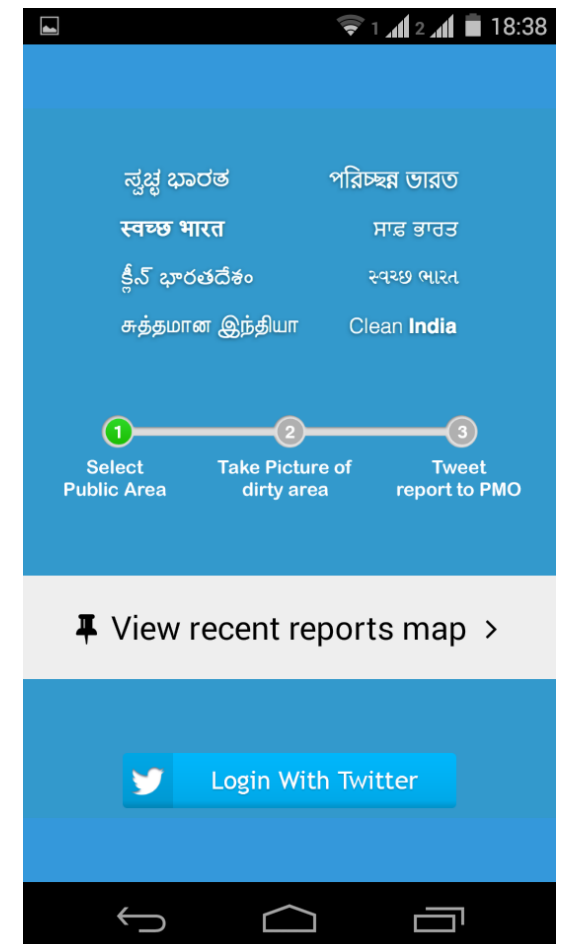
1 2 18:38

స్వచ్ఛ భారత    পরিচ্ছন্ন ভারত

स्वच्छ भारत    ସାଫ ଭାରତ

క్లీన్ భారతదేశం    સ્વચ્છ ભારત

சுத்தமான இந்தியா    Clean India

1 Select Public Area

2 Take Picture of dirty area

3 Tweet report to PMO

View recent reports map >

Login With Twitter